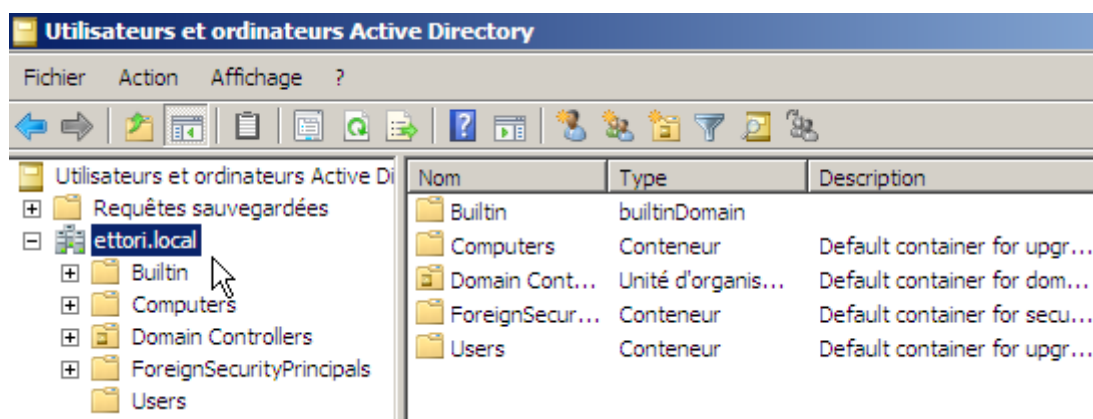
Utilisateurs et ordinateurs Active Directory

Fichier Action Affichage ?

Utilisateurs et ordinateurs Active Di
Requêtes sauvegardées
ettori.local
Builtin
Computers
Domain Controllers
ForeignSecurityPrincipals
Users

| Nom | Type | Description |
|---|---|---|
| Builtin | builtinDomain | |
| Computers | Conteneur | Default container for upgr... |
| Domain Cont... | Unité d'organis... | Default container for dom... |
| ForeignSecur... | Conteneur | Default container for secu... |
| Users | Conteneur | Default container for upgr... |